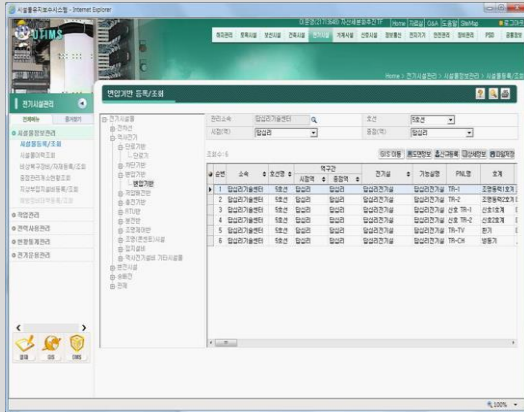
시설물유지보수시스템 - Internet Explorer

UTIMS

Home | 자료실 | Q&A | 도움말 | SiteMap

Home > 전기시설관리 > 시설물등록/조회

전기시설관리

전체메뉴 | 즐겨찾기

시설물정보관리
시설물등록/조회
역사정보관리
시설물이력조회
시설물과장비/자재등록/조회
점검관리
작업관리
운영관리
전기운영관리

변압기반 등록/조회

관리소속 | 탑석리기술센터
호선 | 5호선
시점(역) | 탑석리
종점(역) | 탑석리

조회수 : 6

| 순번 | 소속 | 호선명 | 시점역 | 종점역 | 전기실 | 기능설명 | PNL명 | 호계 |
|---|---|---|---|---|---|---|---|---|
| 1 | 탑석리기술센터 | 5호선 | 탑석리 | 탑석리 | 탑석리전기실 | 탑석리전기실 | TR-1 | 조명동력1호기 |
| 2 | 탑석리기술센터 | 5호선 | 탑석리 | 탑석리 | 탑석리전기실 | 탑석리전기실 | TR-2 | 조명동력2호기 |
| 3 | 탑석리기술센터 | 5호선 | 탑석리 | 탑석리 | 탑석리전기실 | 신호 TR-1 | TR-1 | 신호1호계 |
| 4 | 탑석리기술센터 | 5호선 | 탑석리 | 탑석리 | 탑석리전기실 | 신호 TR-2 | TR-2 | 신호2호계 |
| 5 | 탑석리기술센터 | 5호선 | 탑석리 | 탑석리 | 탑석리전기실 | 탑석리전기실 | TR-TV | 환기 |
| 6 | 탑석리기술센터 | 5호선 | 탑석리 | 탑석리 | 탑석리전기실 | 탑석리전기실 | TR-CH | 냉동기 |

100%